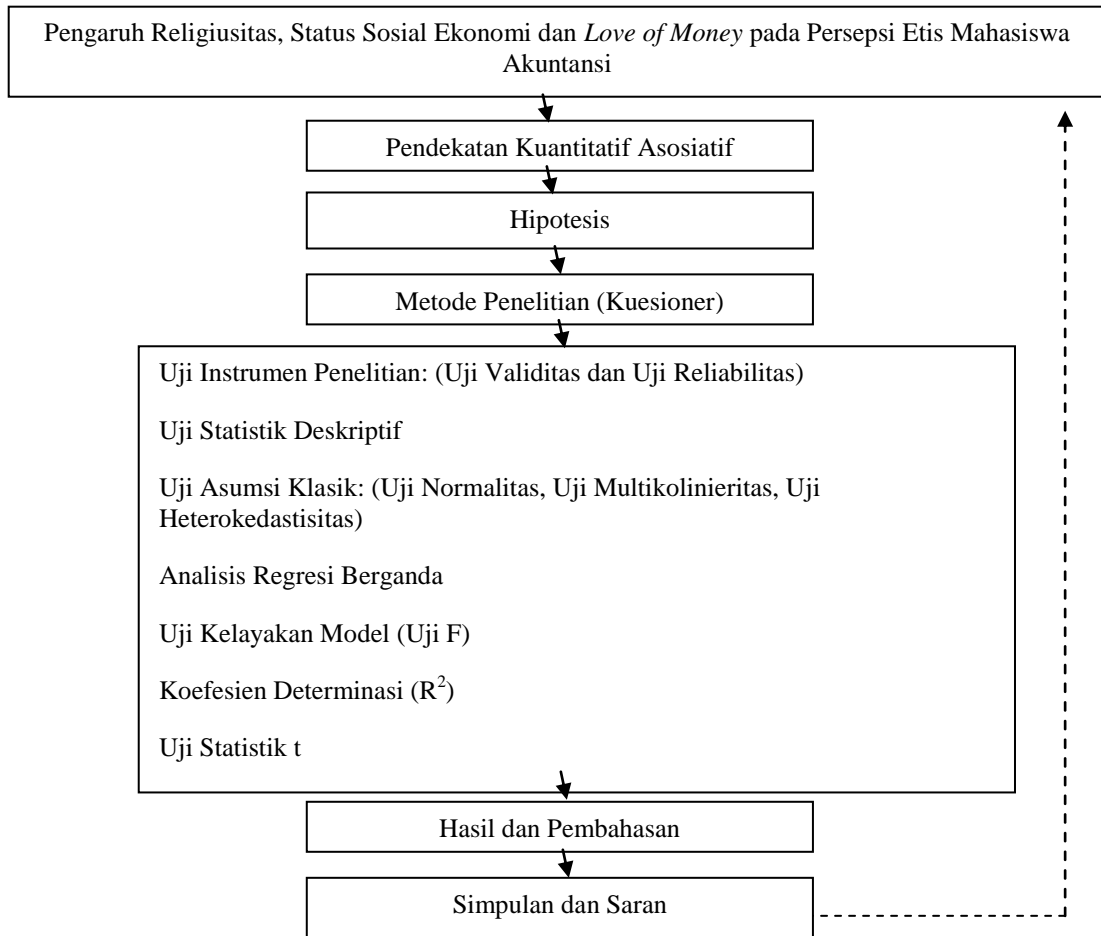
Pengaruh Religiusitas, Status Sosial Ekonomi dan *Love of Money* pada Persepsi Etis Mahasiswa Akuntansi

Pendekatan Kuantitatif Asosiatif

Hipotesis

Metode Penelitian (Kuesioner)

Uji Instrumen Penelitian: (Uji Validitas dan Uji Reliabilitas)

Uji Statistik Deskriptif

Uji Asumsi Klasik: (Uji Normalitas, Uji Multikolinieritas, Uji Heterokedastisitas)

Analisis Regresi Berganda

Uji Kelayakan Model (Uji F)

Koefesien Determinasi ($R^2$)

Uji Statistik t

Hasil dan Pembahasan

Simpulan dan Saran